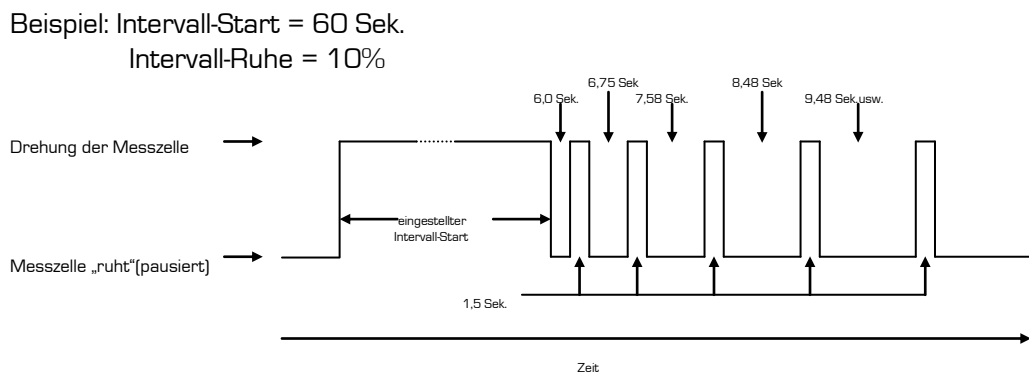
Beispiel: Intervall-Start = 60 Sek.
Intervall-Ruhe = 10%

6,0 Sek.
6,75 Sek
7,58 Sek.
8,48 Sek
9,48 Sek.usw.

Drehung der Messzelle

eingestellter Intervall-Start

Messzelle „ruht“(pausiert)

1,5 Sek.

Zeit